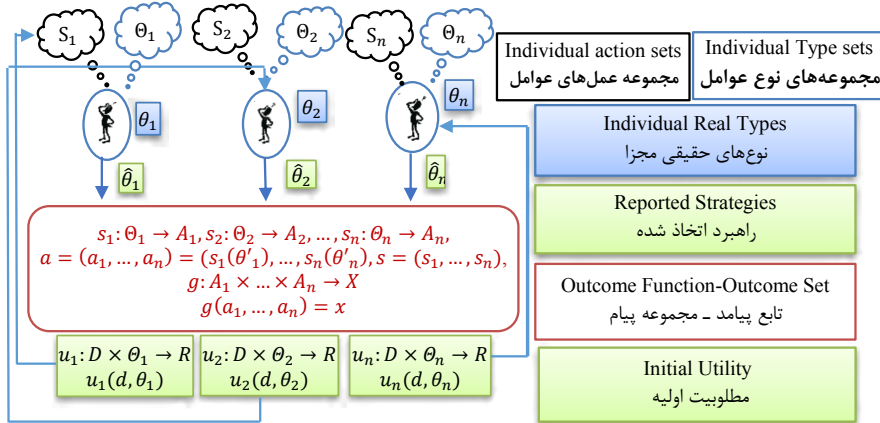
$S_1$ $\Theta_1$ $S_2$ $\Theta_2$ $S_n$ $\Theta_n$

Individual action sets
مجموعه عمل‌های عوامل

Individual Type sets
مجموعه‌های نوع عوامل

$\theta_1$ $\theta_2$ $\theta_n$

Individual Real Types
نوع‌های حقیقی مجزا

$\hat{\theta}_1$ $\hat{\theta}_2$ $\hat{\theta}_n$

Reported Strategies
راهبرد اتخاذ شده

$s_1: \Theta_1 \to A_1, s_2: \Theta_2 \to A_2, \dots, s_n: \Theta_n \to A_n,$
$a = (a_1, \dots, a_n) = (s_1(\theta'_1), \dots, s_n(\theta'_n)), s = (s_1, \dots, s_n),$
$g: A_1 \times \dots \times A_n \to X$
$g(a_1, \dots, a_n) = x$

Outcome Function-Outcome Set
تابع پیامد ـ مجموعه پیام

$u_1: D \times \Theta_1 \to R$
$u_1(d, \theta_1)$

$u_2: D \times \Theta_2 \to R$
$u_2(d, \theta_2)$

$u_n: D \times \Theta_n \to R$
$u_n(d, \theta_n)$

Initial Utility
مطلوبیت اولیه